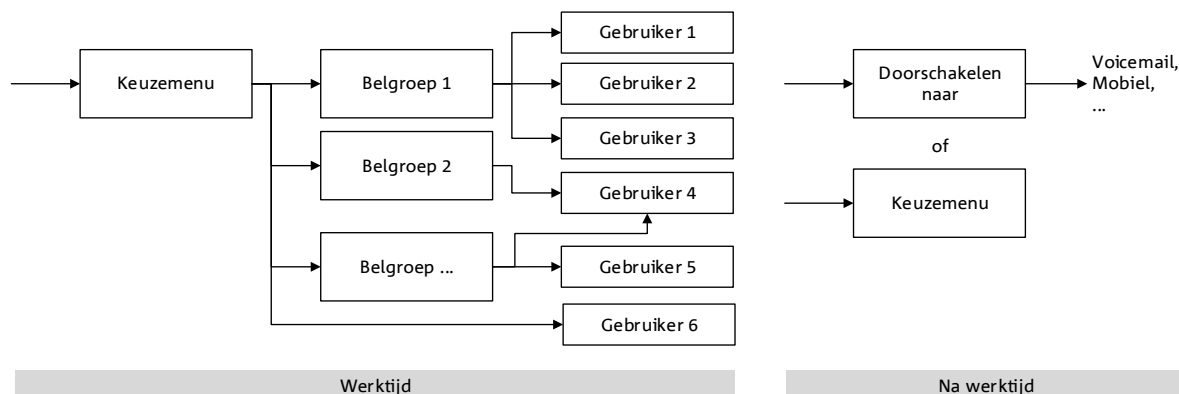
Keuzemenu

Belgroep 1

Belgroep 2

Belgroep ...

Gebruiker 1

Gebruiker 2

Gebruiker 3

Gebruiker 4

Gebruiker 5

Gebruiker 6

Doorschakelen naar

Voicemail, Mobiel, ...

of

Keuzemenu

Werktijd

Na werktijd